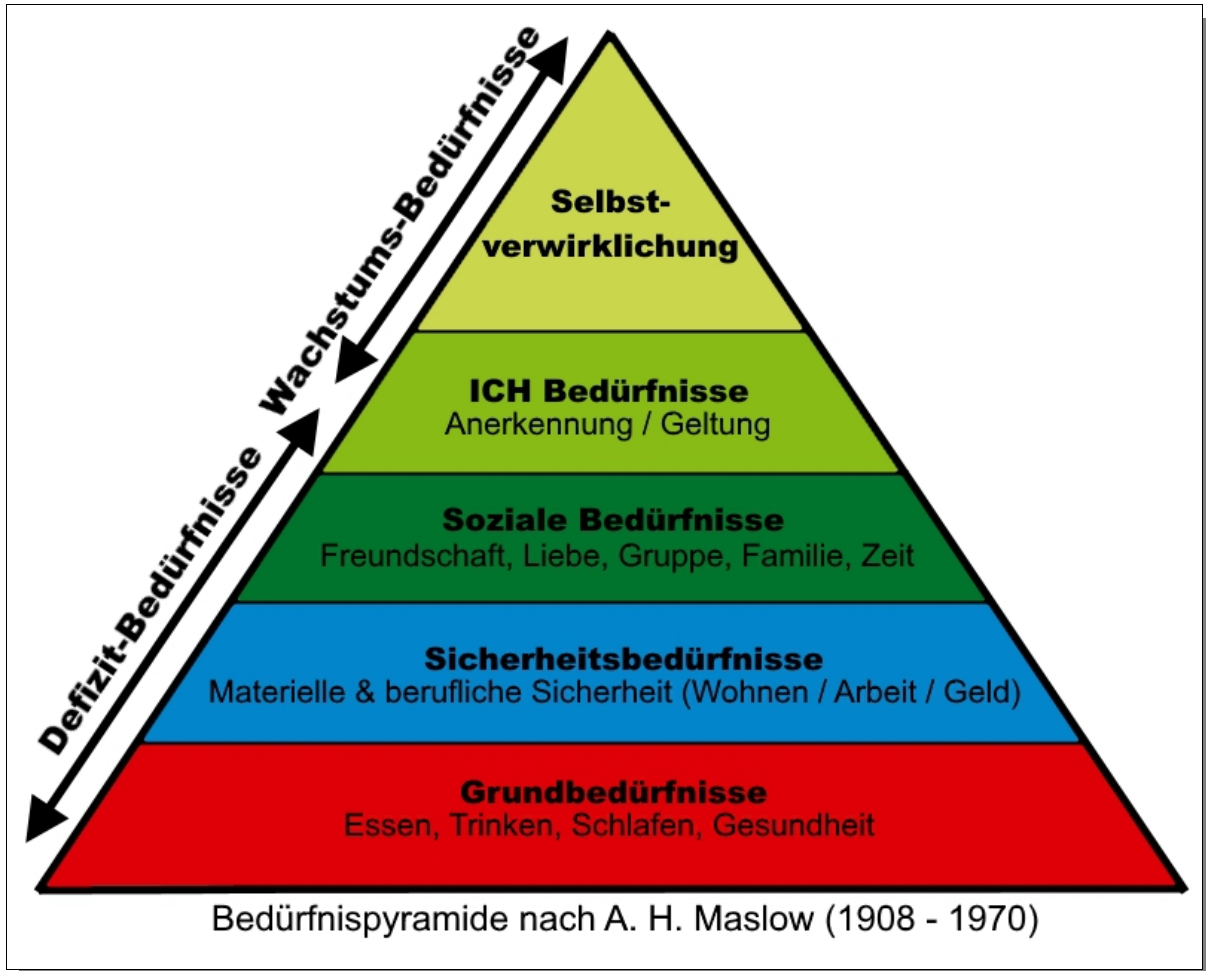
Wachstums-Bedürfnisse

Defizit-Bedürfnisse

Selbstverwirklichung

ICH Bedürfnisse
Anerkennung / Geltung

Soziale Bedürfnisse
Freundschaft, Liebe, Gruppe, Familie, Zeit

Sicherheitsbedürfnisse
Materielle & berufliche Sicherheit (Wohnen / Arbeit / Geld)

Grundbedürfnisse
Essen, Trinken, Schlafen, Gesundheit

Bedürfnispyramide nach A. H. Maslow (1908 - 1970)